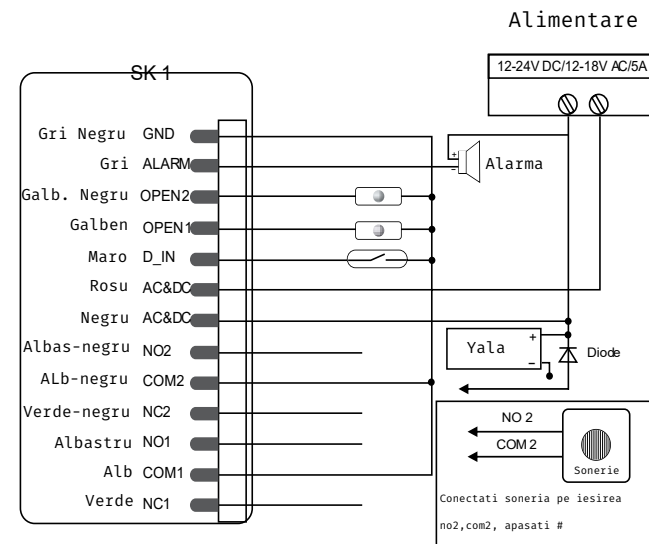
Alimentare

12-24V DC/12-18V AC/5A

SK 1

Gri Negru GND
Gri ALARM
Galb. Negru OPEN2
Galben OPEN1
Maro D_IN
Rosu AC&DC
Negru AC&DC
Albas-negru NO2
ALb-negru COM2
Verde-negru NC2
Albastru NO1
Alb COM1
Verde NC1

+
-
Alarma

Yala
+
-
Diode

NO 2
COM 2
Sonerie

Conectati soneria pe iesirea no2,com2, apasati #